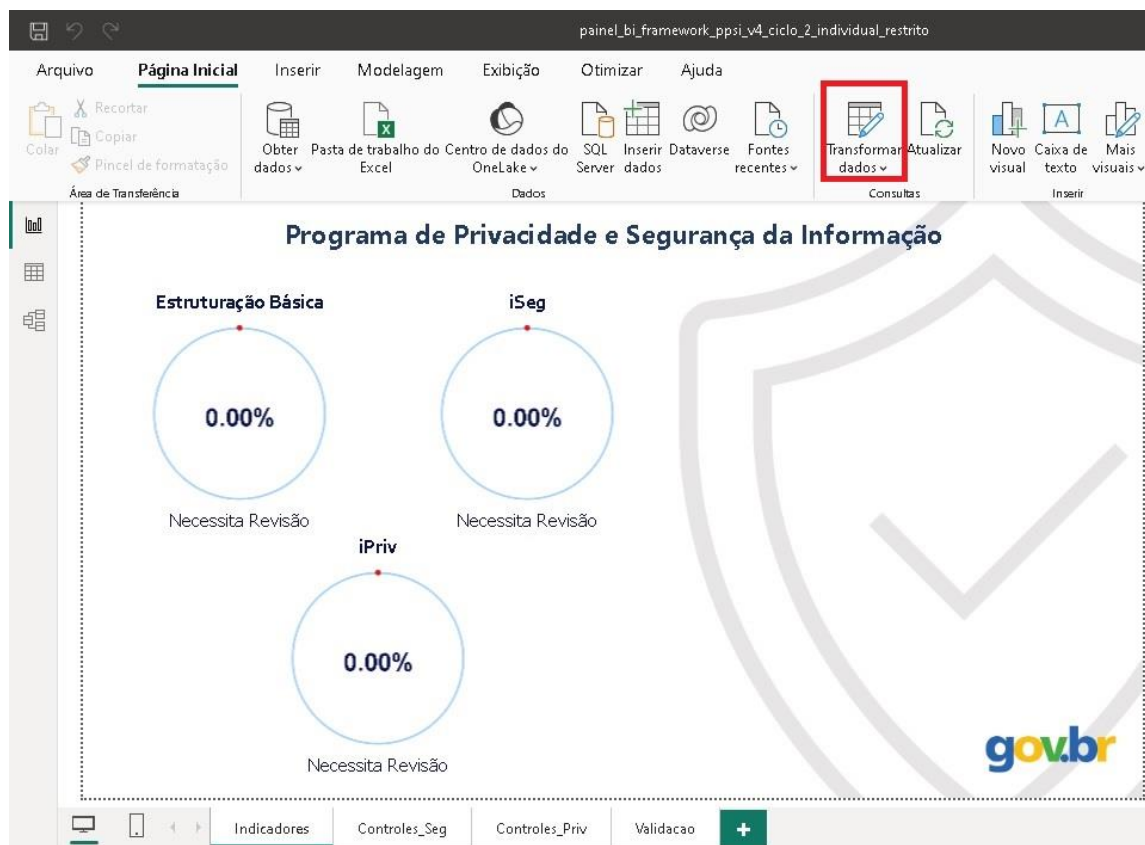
painel_bi_framework_ppsi_v4_ciclo_2_individual_restrito

Arquivo Página Inicial Inserir Modelagem Exibição Otimizar Ajuda

Colar Recortar Copiar Pincel de formatação
Área de Transferência

Obter dados Pasta de trabalho do Excel Centro de dados do OneLake SQL Server Inserir dados Dataverse Fontes recentes
Dados

Transformar dados Atualizar
Consultas

Novo visual Caixa de texto Mais visuais
Inserir

Programa de Privacidade e Segurança da Informação

Estruturação Básica
0.00%
Necessita Revisão

iSeg
0.00%
Necessita Revisão

iPriv
0.00%
Necessita Revisão

gov.br

Indicadores Controles_Seg Controles_Priv Validacao +